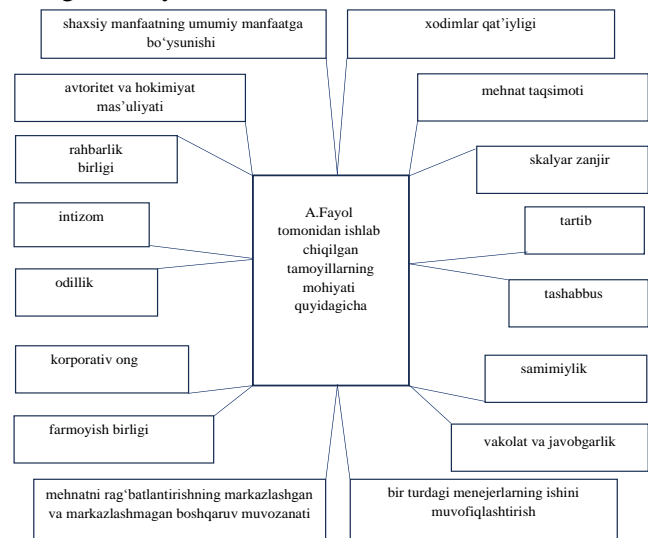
shaxsiy manfaatning umumiy manfaatga bo'ysunishi

xodimlar qat'iyligi

avtoritet va hokimiyat mas'uliyati

mehnat taqsimoti

rahbarlik birligi

skalyar zanjir

intizom

tartib

A.Fayol tomonidan ishlab chiqilgan tamoyillarning mohiyati quyidagicha

odillik

tashabbus

korporativ ong

samimiylik

farmoyish birligi

vakolat va javobgarlik

mehnatni rag'batlantirishning markazlashgan va markazlashmagan boshqaruv muvozanati

bir turdagi menejerlarning ishini muvofiqlashtirish